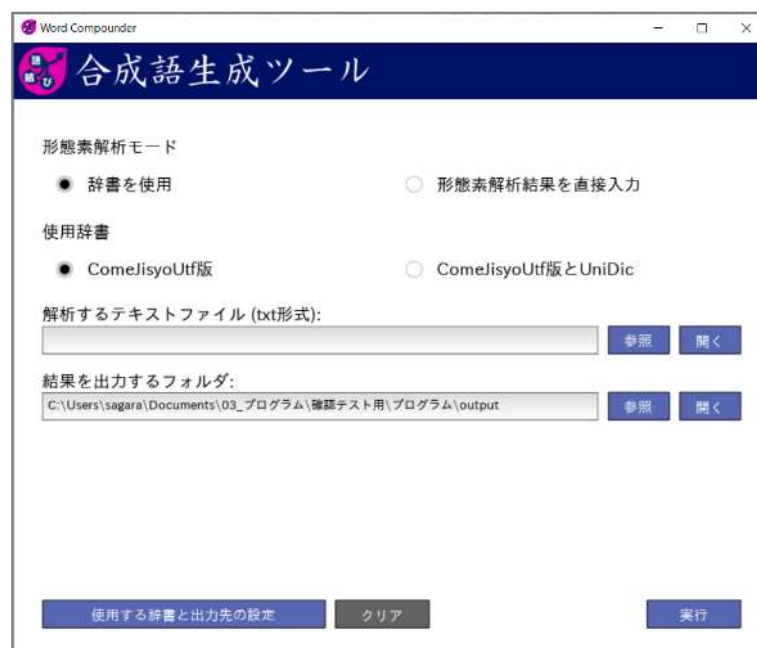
Word Compounder

語結び

合成語生成ツール

形態素解析モード

辞書を使用

形態素解析結果を直接入力

使用辞書

ComeJisyoUtf版

ComeJisyoUtf版とUniDic

解析するテキストファイル (txt形式):

参照

開く

結果を出力するフォルダ:

C:\Users\sagara\Documents\03_プログラム\確認テスト用\プログラム\output

参照

開く

使用する辞書と出力先の設定

クリア

実行